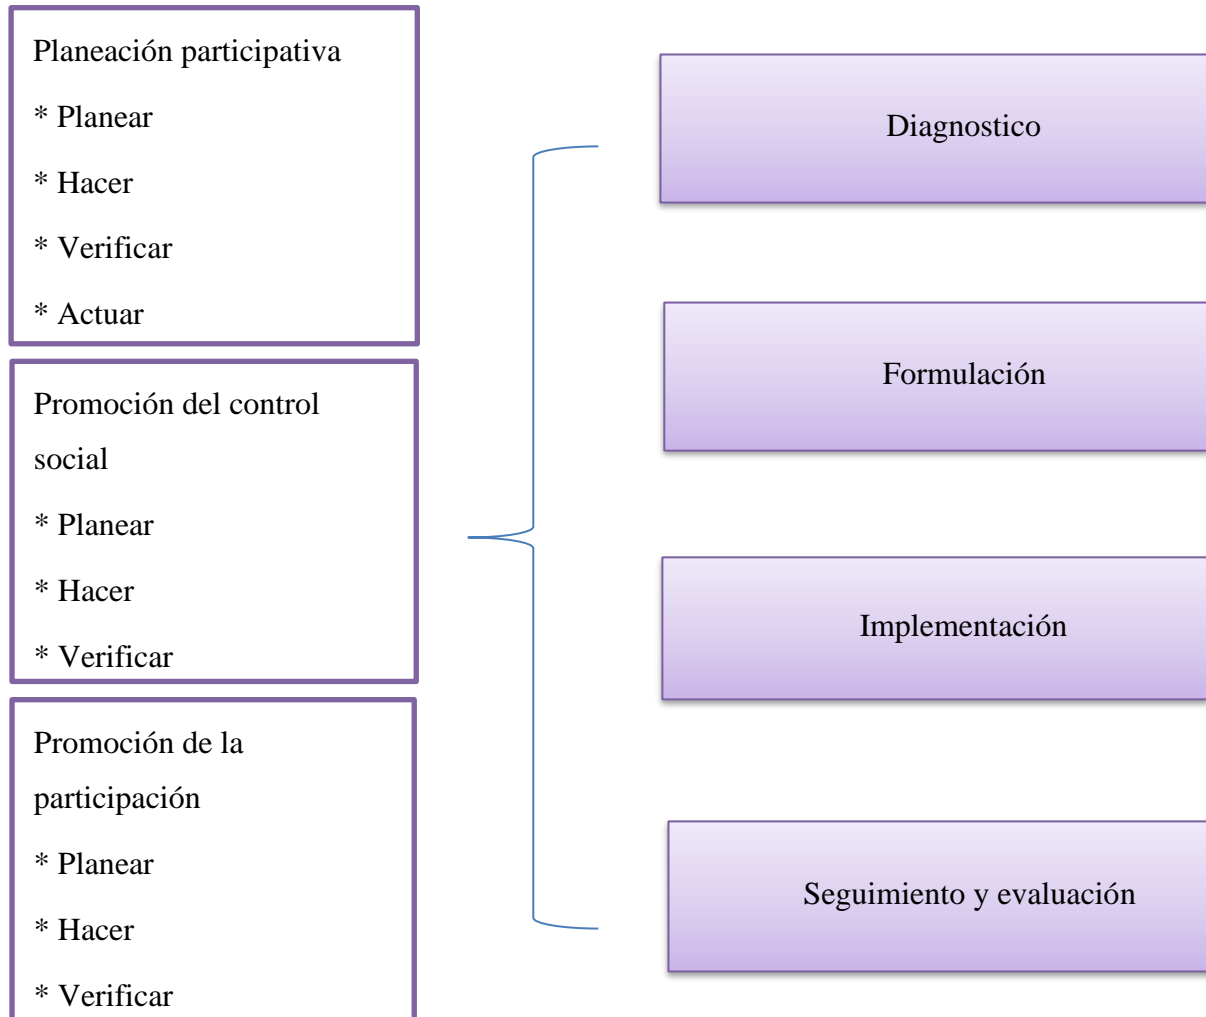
Planeación participativa

* Planear

* Hacer

* Verificar

* Actuar

Promoción del control social

* Planear

* Hacer

* Verificar

Promoción de la participación

* Planear

* Hacer

* Verificar

Diagnostico

Formulación

Implementación

Seguimiento y evaluación